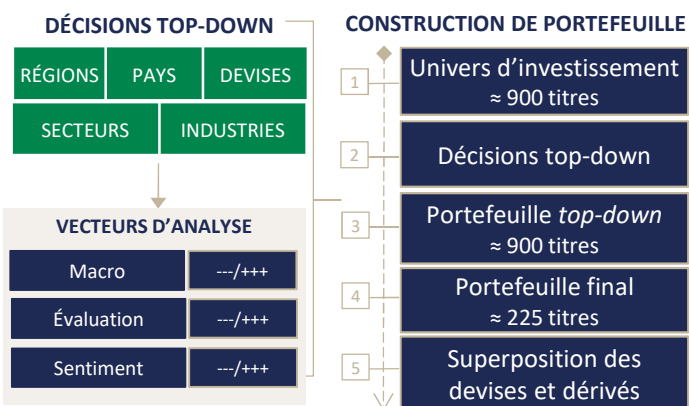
DÉCISIONS TOP-DOWN

RÉGIONS
PAYS
DEVISES
SECTEURS
INDUSTRIES

VECTEURS D'ANALYSE

| Macro | ---/+++ |
|---|---|
| Évaluation | ---/+++ |
| Sentiment | ---/+++ |

CONSTRUCTION DE PORTEFEUILLE

1 Univers d'investissement ≈ 900 titres

2 Décisions top-down

3 Portefeuille *top-down* ≈ 900 titres

4 Portefeuille final ≈ 225 titres

5 Superposition des devises et dérivés